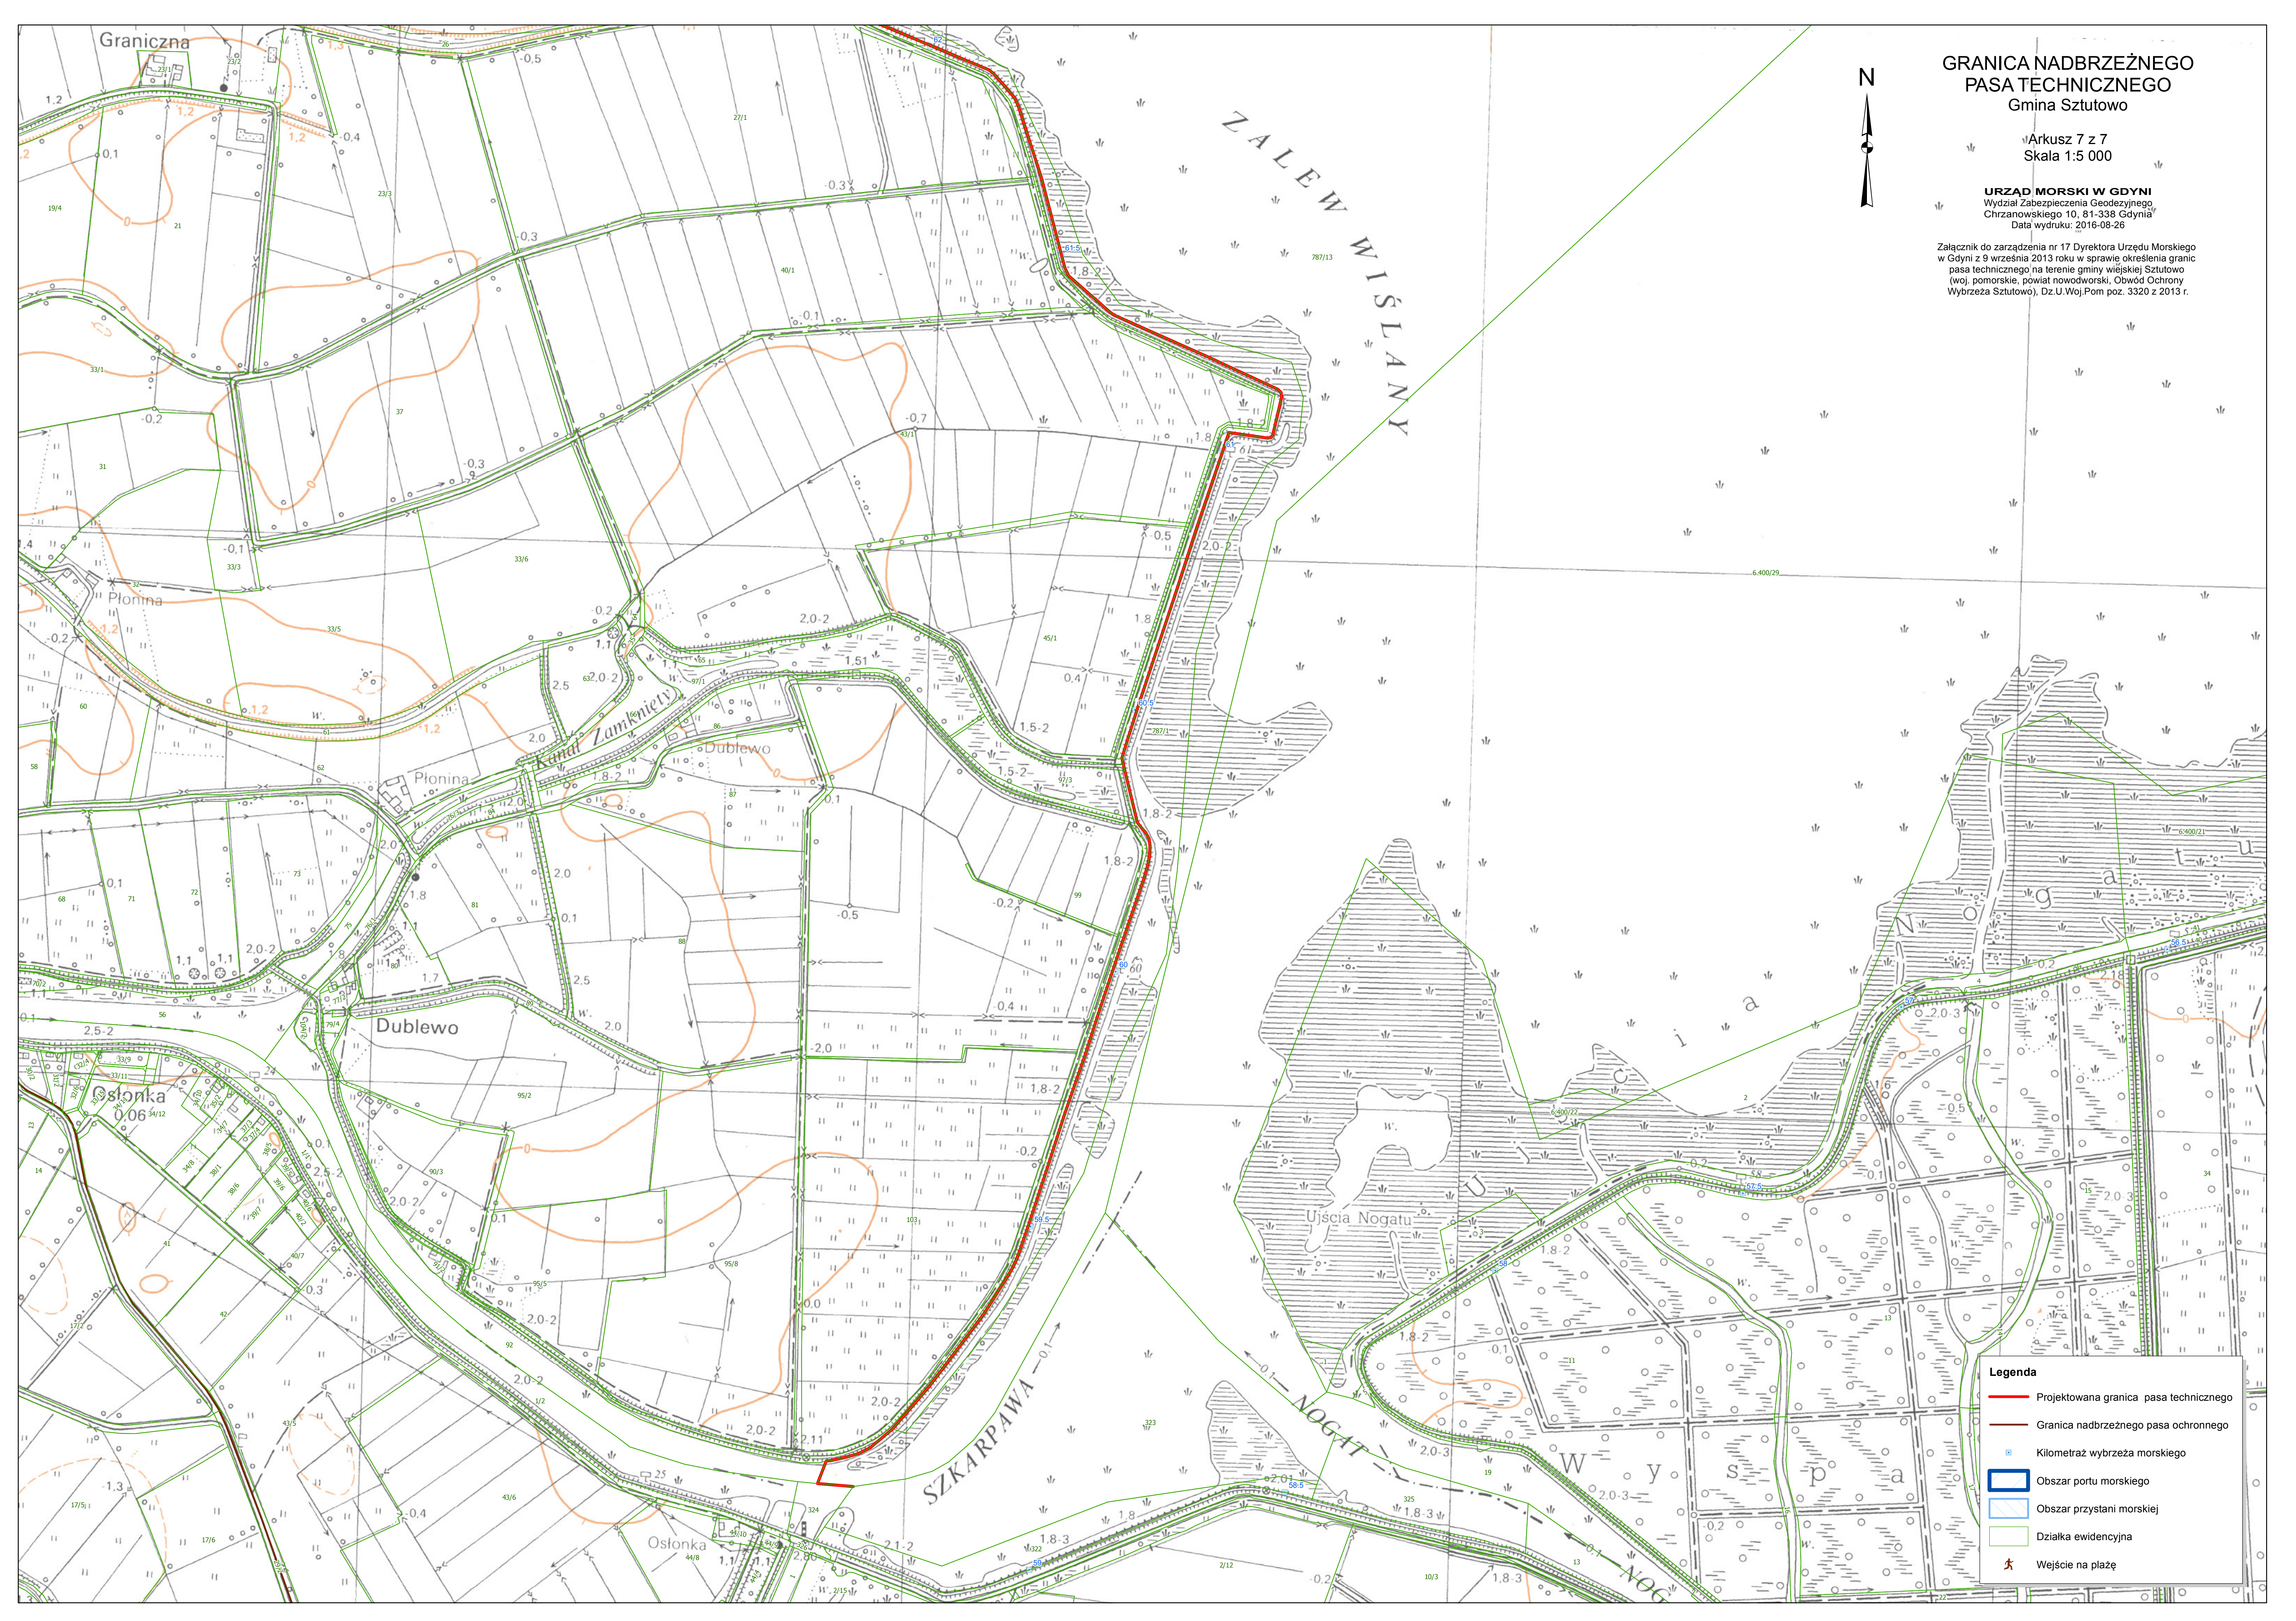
GRANICA NADBRZEŻNEGO PASA TECHNICZNEGO
Gmina Sztutowo

Arkusz 7 z 7
Skala 1:5 000

URZĄD MORSKI W GDYNI
Wydział Zabezpieczenia Geodezyjnego
Chrzanowskiego 10, 81-338 Gdynia
Data wydruku: 2016-08-26

Załącznik do zarządzenia nr 17 Dyrektora Urzędu Morskiego w Gdyni z 9 września 2013 roku w sprawie określenia granic pasa technicznego na terenie gminy wiejskiej Sztutowo (woj. pomorskie, powiat nowodworski, Obwód Ochrony Wybrzeża Sztutowo), Dz.U.Woj.Pom poz. 3320 z 2013 r.

N

ZALEW WIŚLANY

Graniczna
Płonina
Płonina
Kanał Zamknięty
Dublewo
Dublewo
Osłonka
Osłonka
SZKARPAWA
NOGAT
Ujścia Nogatu
Wyspa
Nogat
Nowa Ujścia

Legenda
Projektowana granica pasa technicznego
Granica nadbrzeżnego pasa ochronnego
Kilometraż wybrzeża morskiego
Obszar portu morskiego
Obszar przystani morskiej
Działka ewidencyjna
Wejście na plażę